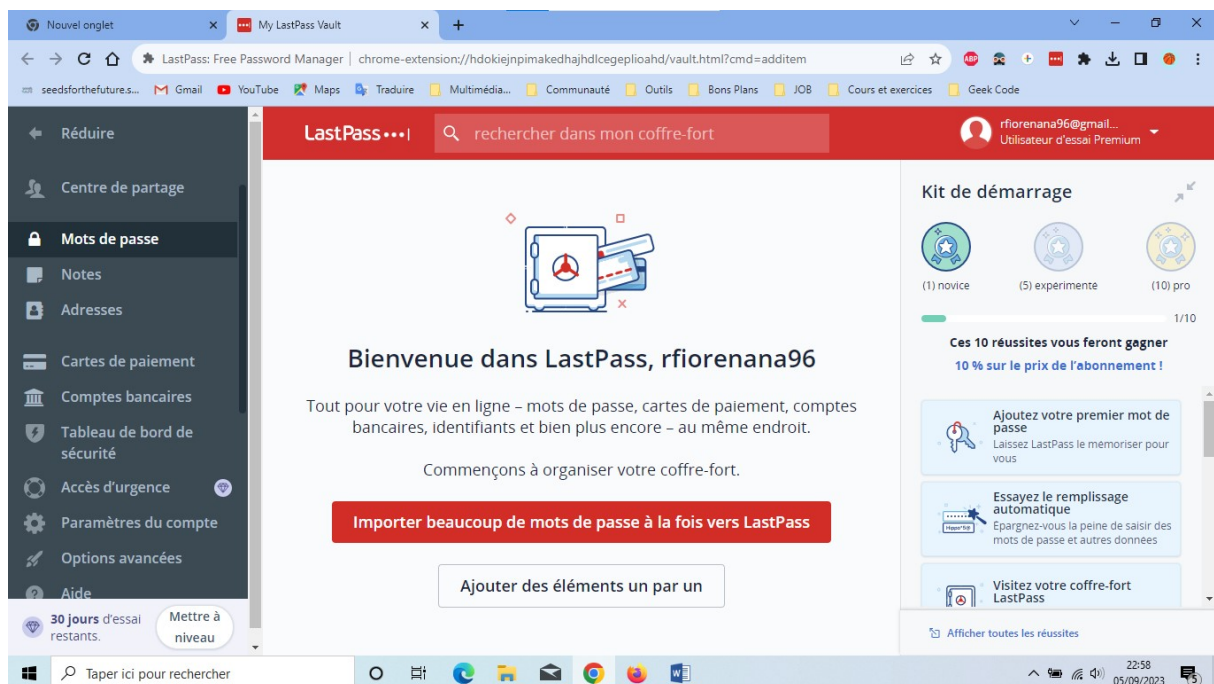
Nouvel onglet
My LastPass Vault
LastPass: Free Password Manager | chrome-extension://hdokiejnpimakedhajhdlcegeplioahd/vault.html?cmd=additem
seedsforthefuture.s... Gmail YouTube Maps Traduire Multimédia... Communauté Outils Bons Plans JOB Cours et exercices Geek Code

Réduire
Centre de partage
Mots de passe
Notes
Adresses
Cartes de paiement
Comptes bancaires
Tableau de bord de sécurité
Accès d'urgence
Paramètres du compte
Options avancées
Aide
30 jours d'essai restants.
Mettre à niveau

LastPass•••|
rechercher dans mon coffre-fort
rfiorenana96@gmail...
Utilisateur d'essai Premium

Bienvenue dans LastPass, rfiorenana96

Tout pour votre vie en ligne – mots de passe, cartes de paiement, comptes bancaires, identifiants et bien plus encore – au même endroit.

Commençons à organiser votre coffre-fort.

Importer beaucoup de mots de passe à la fois vers LastPass

Ajouter des éléments un par un

Kit de démarrage
(1) novice
(5) experimente
(10) pro
1/10
Ces 10 réussites vous feront gagner
10 % sur le prix de l'abonnement !

Ajoutez votre premier mot de passe
Laissez LastPass le memoriser pour vous

Essayez le remplissage automatique
Epargnez-vous la peine de saisir des mots de passe et autres données

Visitez votre coffre-fort LastPass

Afficher toutes les réussites

Taper ici pour rechercher
22:58
05/09/2023